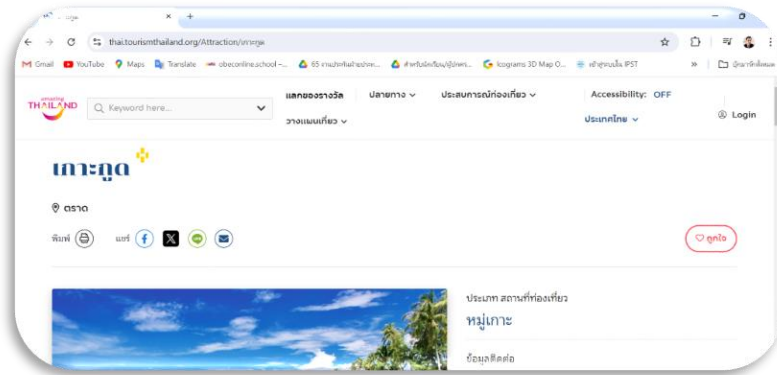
thai.tourismthailand.org/Attraction/เกาะกูด

Gmail YouTube Maps Translate obeconline.school -... 65 งานประดิษฐ์... สำหรับนักเรียน/ผู้ปกครอ... Icograms 3D Map O... เข้าสู่ระบบใน IPST

Amazing THAILAND

Keyword here...

แลกของรางวัล ปลายทาง ประสบการณ์ท่องเที่ยว Accessibility: OFF

วางแผนเที่ยว ประเทศไทย Login

เกาะกูด

ตราด

พิมพ์ แชร์

ถูกใจ

ประเภท สถานที่ท่องเที่ยว

หมู่เกาะ

ข้อมูลติดต่อ